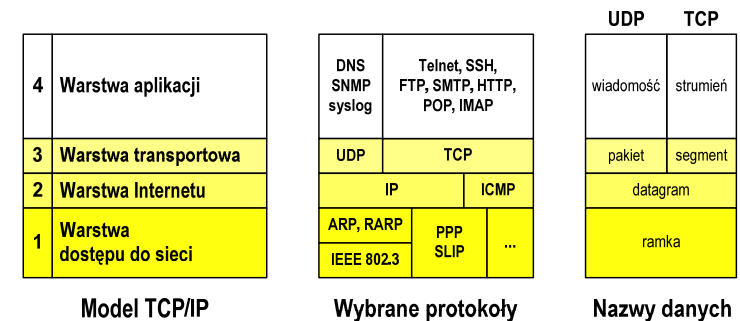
| 4 | Warstwa aplikacji |
|---|---|
| 3 | Warstwa transportowa |
| 2 | Warstwa Internetu |
| 1 | Warstwa dostępu do sieci |

Model TCP/IP

DNS SNMP syslog

Telnet, SSH, FTP, SMTP, HTTP, POP, IMAP

UDP

TCP

IP

ICMP

ARP, RARP

IEEE 802.3

PPP SLIP

...

Wybrane protokoły

| UDP | TCP |
|---|---|
| wiadomość | strumień |
| pakiet | segment |
| datagram | |
| ramka | |

Nazwy danych